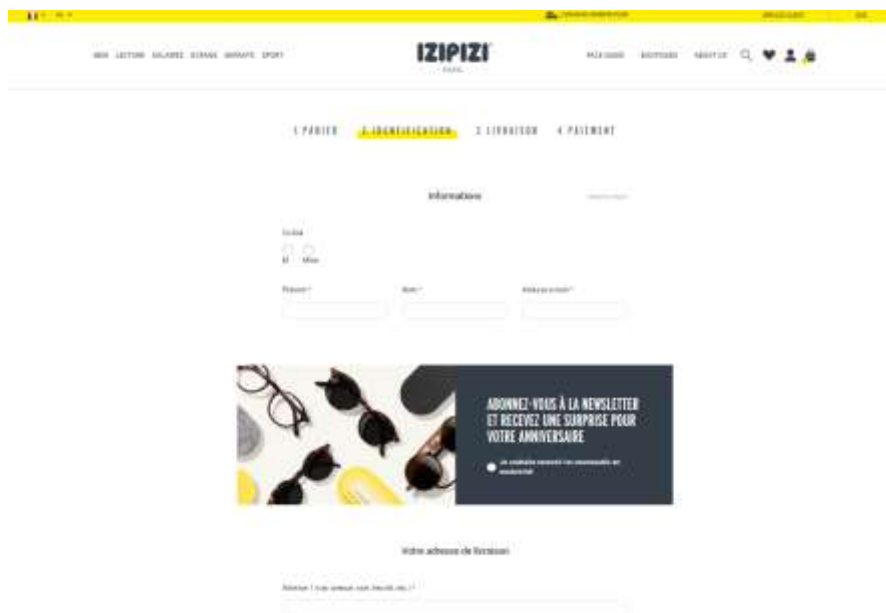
IZIPIZI
PARIS

1 PANIER 2 IDENTIFICATION 3 LIVRAISON 4 PAIEMENT

Informations

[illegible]

M Mme

Prénom * Nom * Adresse e-mail *

ABONNEZ-VOUS À LA NEWSLETTER ET RECEVEZ UNE SURPRISE POUR VOTRE ANNIVERSAIRE

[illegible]

Votre adresse de livraison

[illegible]